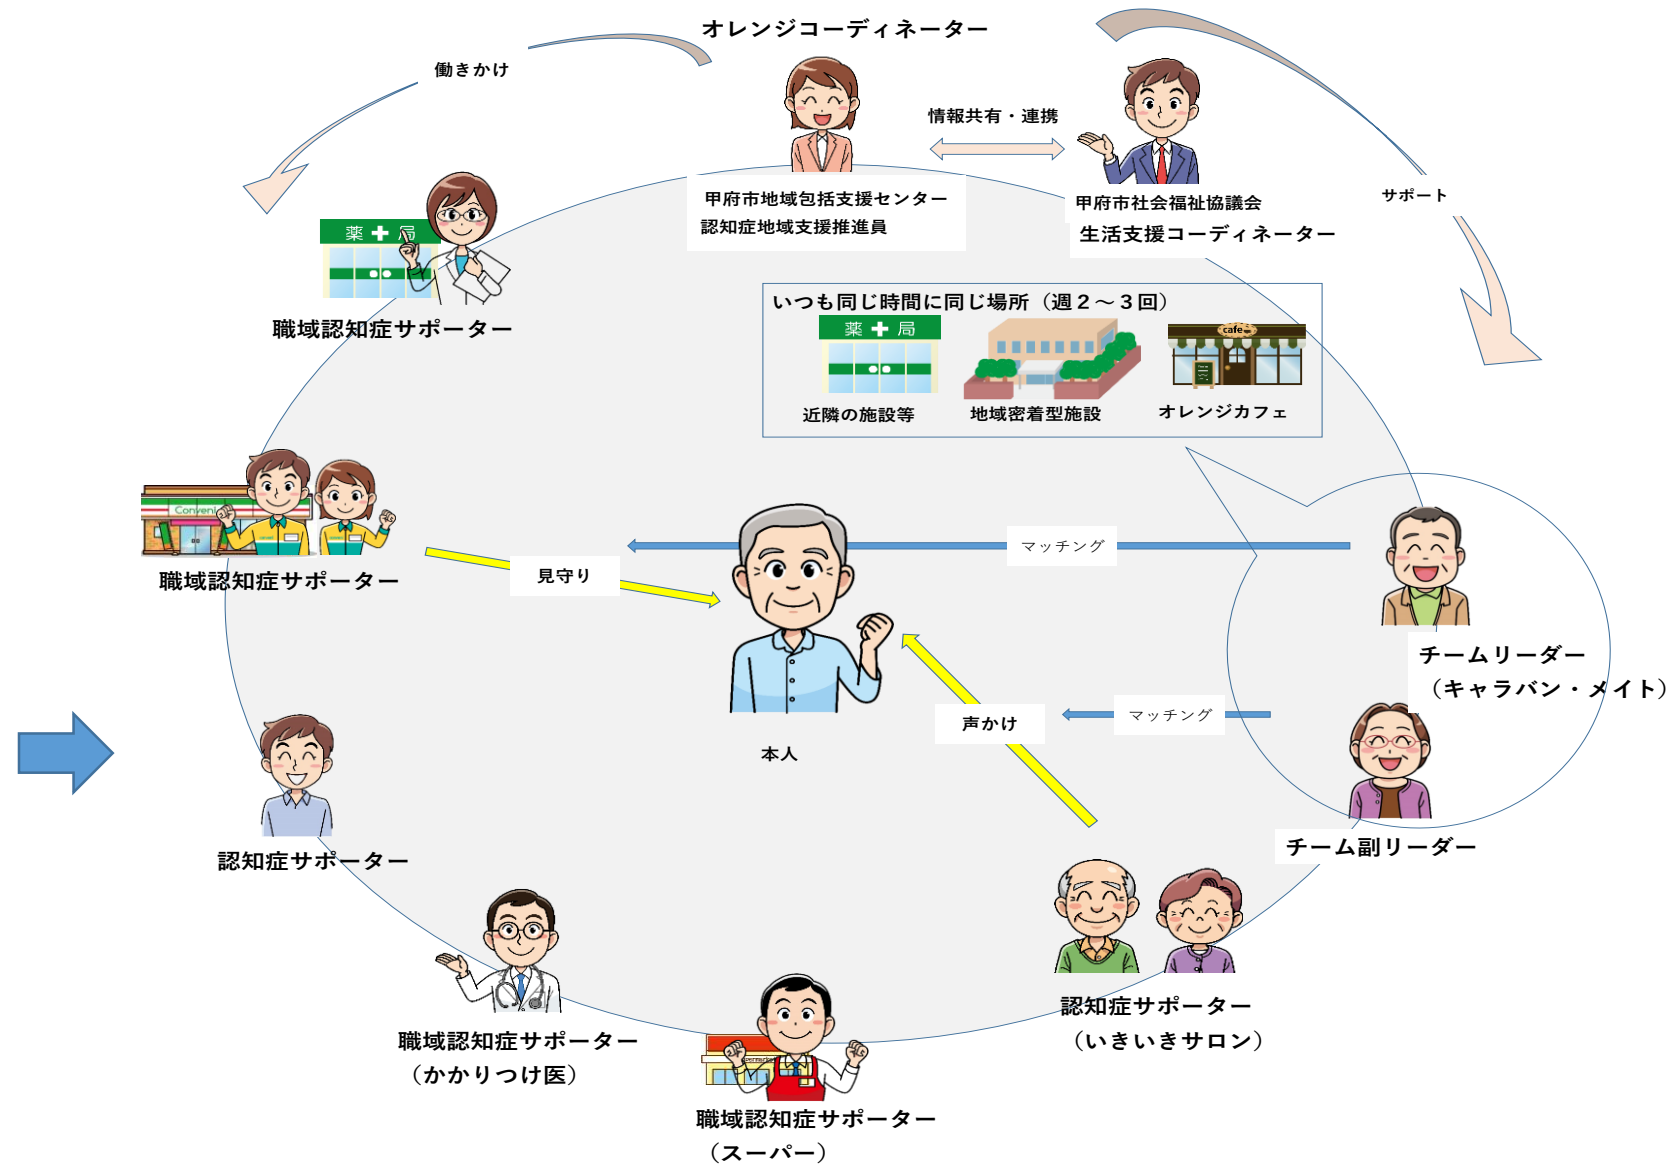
オレンジコーディネーター

働きかけ

情報共有・連携

甲府市地域包括支援センター
認知症地域支援推進員

甲府市社会福祉協議会
生活支援コーディネーター

サポート

薬 局

職域認知症サポーター

いつも同じ時間に同じ場所（週２～３回）

薬 局
近隣の施設等

地域密着型施設

cafe
オレンジカフェ

Conveni

職域認知症サポーター

マッチング

見守り

チームリーダー
（キャラバン・メイト）

声かけ

マッチング

本人

認知症サポーター

チーム副リーダー

認知症サポーター
（いきいきサロン）

職域認知症サポーター
（かかりつけ医）

Supermarket

職域認知症サポーター
（スーパー）